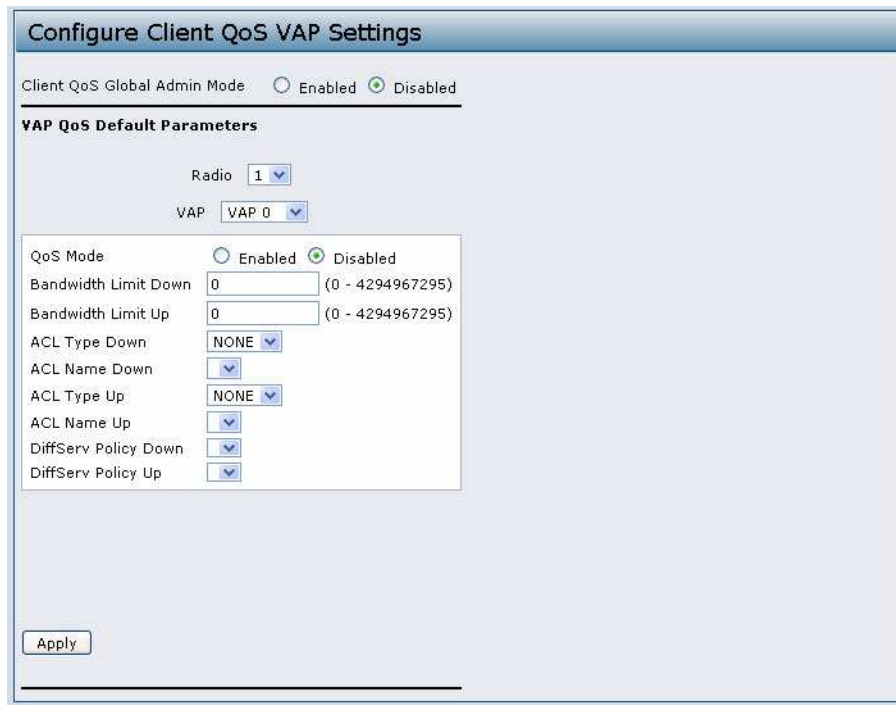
Configure Client QoS VAP Settings

Client QoS Global Admin Mode ○ Enabled ⊙ Disabled

VAP QoS Default Parameters

Radio 1

VAP VAP 0

| | | |
|---|---|---|
| QoS Mode | ○ Enabled ⊙ Disabled | |
| Bandwidth Limit Down | 0 | (0 - 4294967295) |
| Bandwidth Limit Up | 0 | (0 - 4294967295) |
| ACL Type Down | NONE | |
| ACL Name Down | | |
| ACL Type Up | NONE | |
| ACL Name Up | | |
| DiffServ Policy Down | | |
| DiffServ Policy Up | | |

Apply